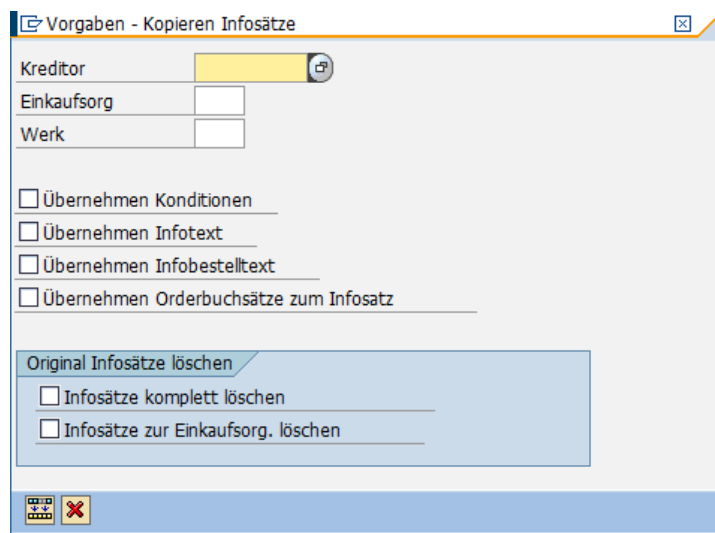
Vorgaben - Kopieren Infosätze

Kreditor
Einkaufsorg
Werk

Übernehmen Konditionen
Übernehmen Infotext
Übernehmen Infobestelltext
Übernehmen Orderbuchsätze zum Infosatz

Original Infosätze löschen
Infosätze komplett löschen
Infosätze zur Einkaufsorg. löschen